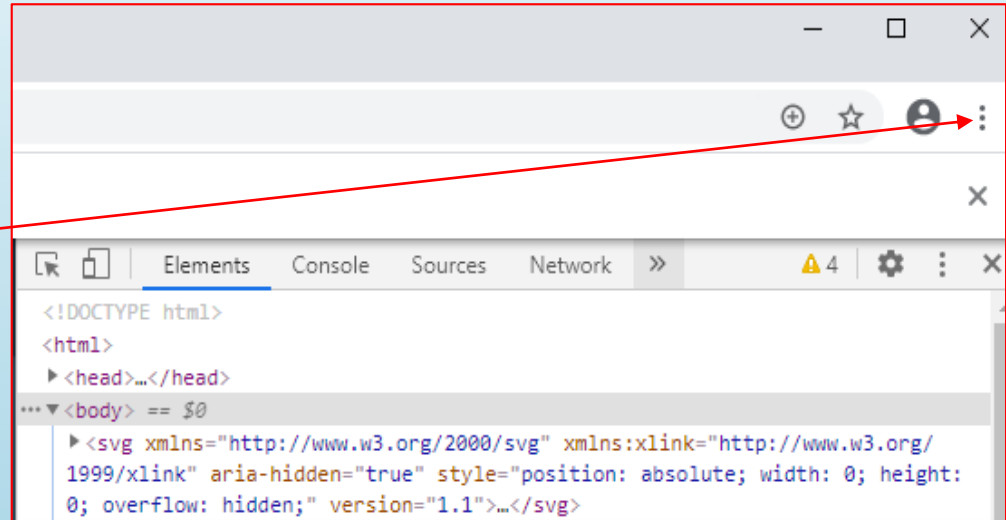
Elements Console Sources Network » 4

<!DOCTYPE html>
<html>
▶<head>…</head>
··· ▼<body> == $0
▶<svg xmlns="http://www.w3.org/2000/svg" xmlns:xlink="http://www.w3.org/1999/xlink" aria-hidden="true" style="position: absolute; width: 0; height: 0; overflow: hidden;" version="1.1">…</svg>